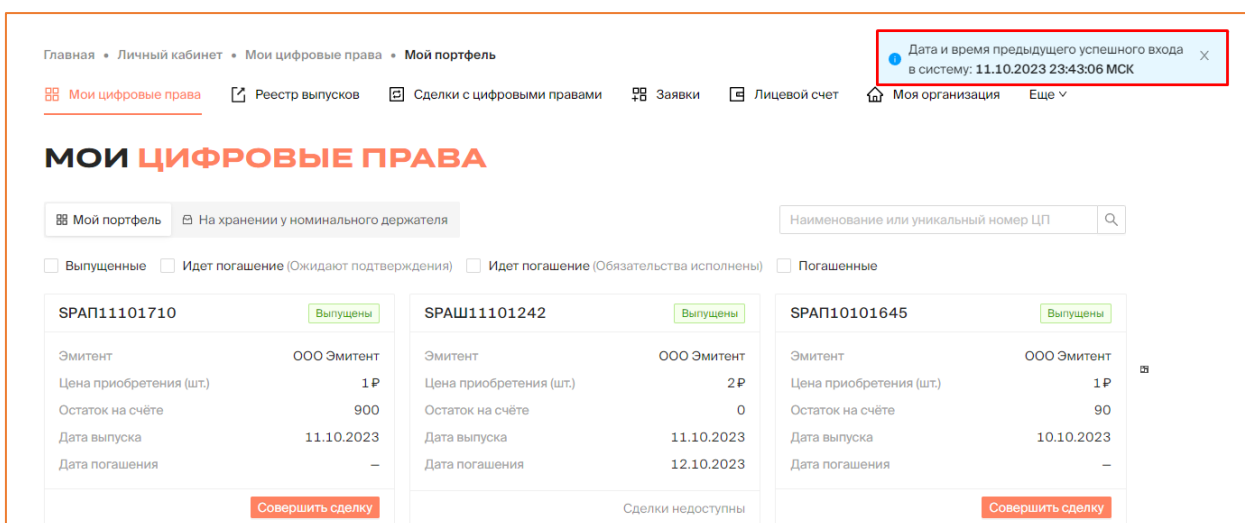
Главная • Личный кабинет • Мои цифровые права • Мой портфель

Дата и время предыдущего успешного входа в систему: 11.10.2023 23:43:06 МСК ×

Мои цифровые права   Реестр выпусков   Сделки с цифровыми правами   Заявки   Лицевой счет   Моя организация   Еще

МОИ ЦИФРОВЫЕ ПРАВА

Мой портфель   На хранении у номинального держателя

Наименование или уникальный номер ЦП

Выпущенные   Идет погашение (Ожидают подтверждения)   Идет погашение (Обязательства исполнены)   Погашенные

SPAП11101710 Выпущены
Эмитент ООО Эмитент
Цена приобретения (шт.) 1 ₽
Остаток на счёте 900
Дата выпуска 11.10.2023
Дата погашения –
Совершить сделку

SPAШ11101242 Выпущены
Эмитент ООО Эмитент
Цена приобретения (шт.) 2 ₽
Остаток на счёте 0
Дата выпуска 11.10.2023
Дата погашения 12.10.2023
Сделки недоступны

SPAП10101645 Выпущены
Эмитент ООО Эмитент
Цена приобретения (шт.) 1 ₽
Остаток на счёте 90
Дата выпуска 10.10.2023
Дата погашения –
Совершить сделку